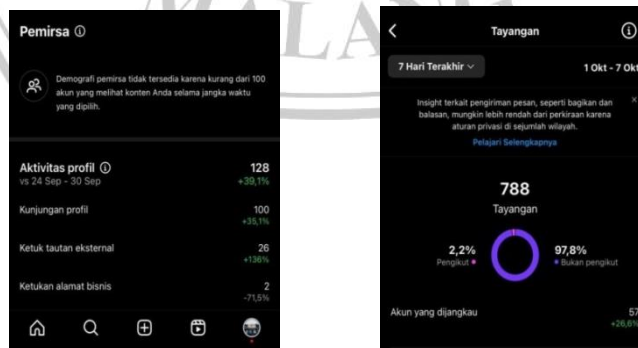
Pemirsa ⓘ

Demografi pemirsa tidak tersedia karena kurang dari 100 akun yang melihat konten Anda selama jangka waktu yang dipilih.

Aktivitas profil ⓘ
vs 24 Sep - 30 Sep
128
+39,1%

Kunjungan profil
100
+35,1%

Ketuk tautan eksternal
26
+136%

Ketukan alamat bisnis
2
-71,5%

Tayangan

7 Hari Terakhir
1 Okt - 7 Okt

Insight terkait pengiriman pesan, seperti bagikan dan balasan, mungkin lebih rendah dari perkiraan karena aturan privasi di sejumlah wilayah.
Pelajari Selengkapnya

788
Tayangan

2,2%
Pengikut

97,8%
Bukan pengikut

Akun yang dijangkau
57
+26,6%